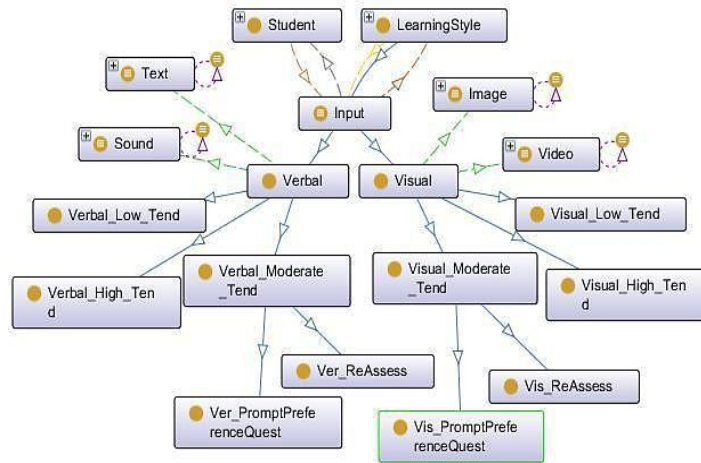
Student

LearningStyle

Text

Input

Image

Sound

Video

Verbal

Visual

Verbal_Low_Tend

Visual_Low_Tend

Verbal_High_Tend

Verbal_Moderate_Tend

Visual_Moderate_Tend

Visual_High_Tend

Ver_ReAssess

Vis_ReAssess

Ver_PromptPreferenceQuest

Vis_PromptPreferenceQuest